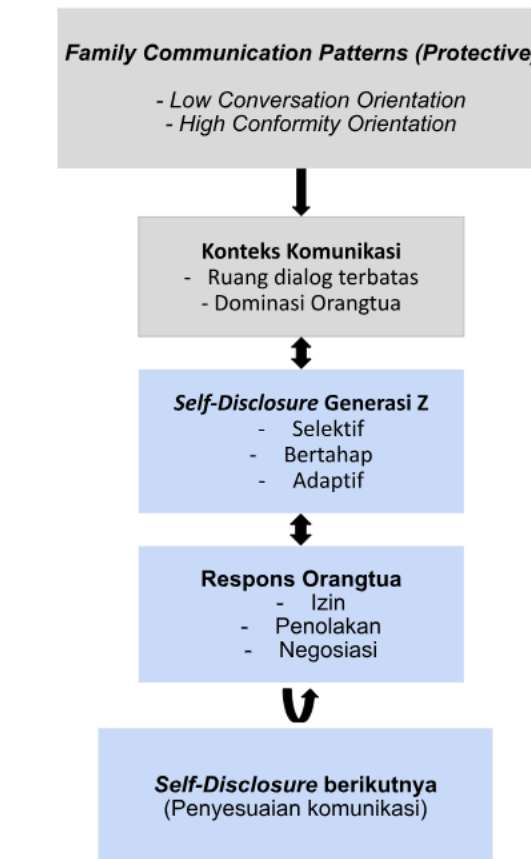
Family Communication Patterns (Protective

- Low Conversation Orientation
- High Conformity Orientation

Konteks Komunikasi
- Ruang dialog terbatas
- Dominasi Orangtua

Self-Disclosure Generasi Z
- Selektif
- Bertahap
- Adaptif

Respons Orangtua
- Izin
- Penolakan
- Negosiasi

Self-Disclosure berikutnya
(Penyesuaian komunikasi)